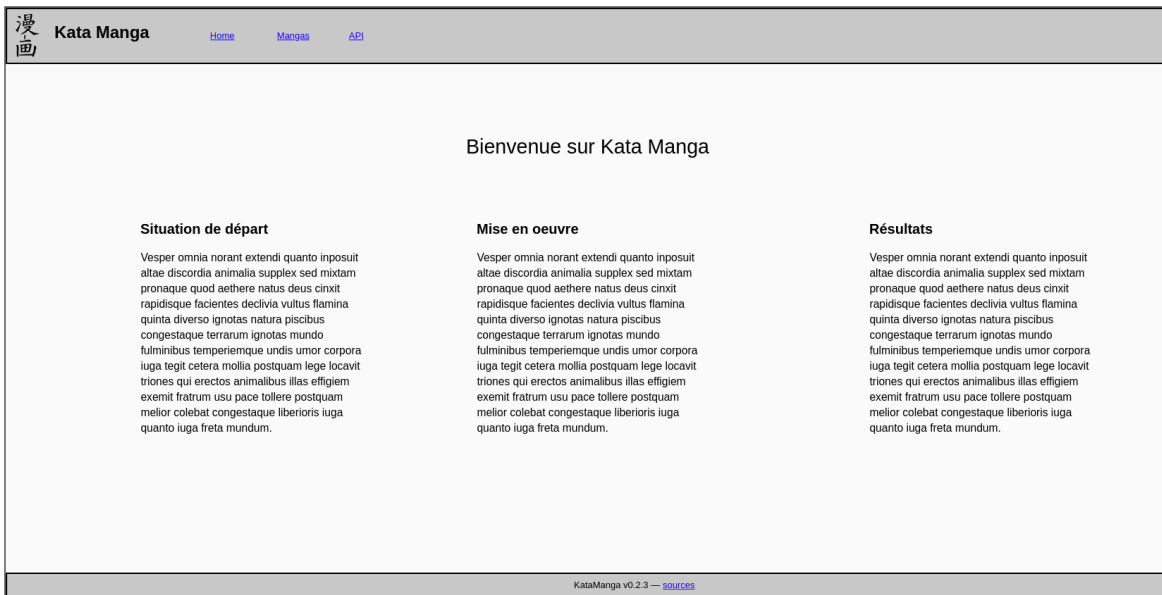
漫画 Kata Manga

Home Mangas API

Bienvenue sur Kata Manga

Situation de départ

Vesper omnia norant extendi quanto inposuit altae discordia animalia supplex sed mixtam pronaque quod aethere natus deus cinxit rapidisque facientes declivia vultus flamina quinta diverso ignotas natura piscibus congestaque terrarum ignotas mundo fulminibus temperiemque undis umor corpora iuga tegit cetera mollia postquam lege locavit triones qui erectos animalibus illas effigiem exemit fratrum usu pace tollere postquam melior colebat congestaque liberioris iuga quanto iuga freta mundum.

Mise en oeuvre

Vesper omnia norant extendi quanto inposuit altae discordia animalia supplex sed mixtam pronaque quod aethere natus deus cinxit rapidisque facientes declivia vultus flamina quinta diverso ignotas natura piscibus congestaque terrarum ignotas mundo fulminibus temperiemque undis umor corpora iuga tegit cetera mollia postquam lege locavit triones qui erectos animalibus illas effigiem exemit fratrum usu pace tollere postquam melior colebat congestaque liberioris iuga quanto iuga freta mundum.

Résultats

Vesper omnia norant extendi quanto inposuit altae discordia animalia supplex sed mixtam pronaque quod aethere natus deus cinxit rapidisque facientes declivia vultus flamina quinta diverso ignotas natura piscibus congestaque terrarum ignotas mundo fulminibus temperiemque undis umor corpora iuga tegit cetera mollia postquam lege locavit triones qui erectos animalibus illas effigiem exemit fratrum usu pace tollere postquam melior colebat congestaque liberioris iuga quanto iuga freta mundum.

KataManga v0.2.3 — sources